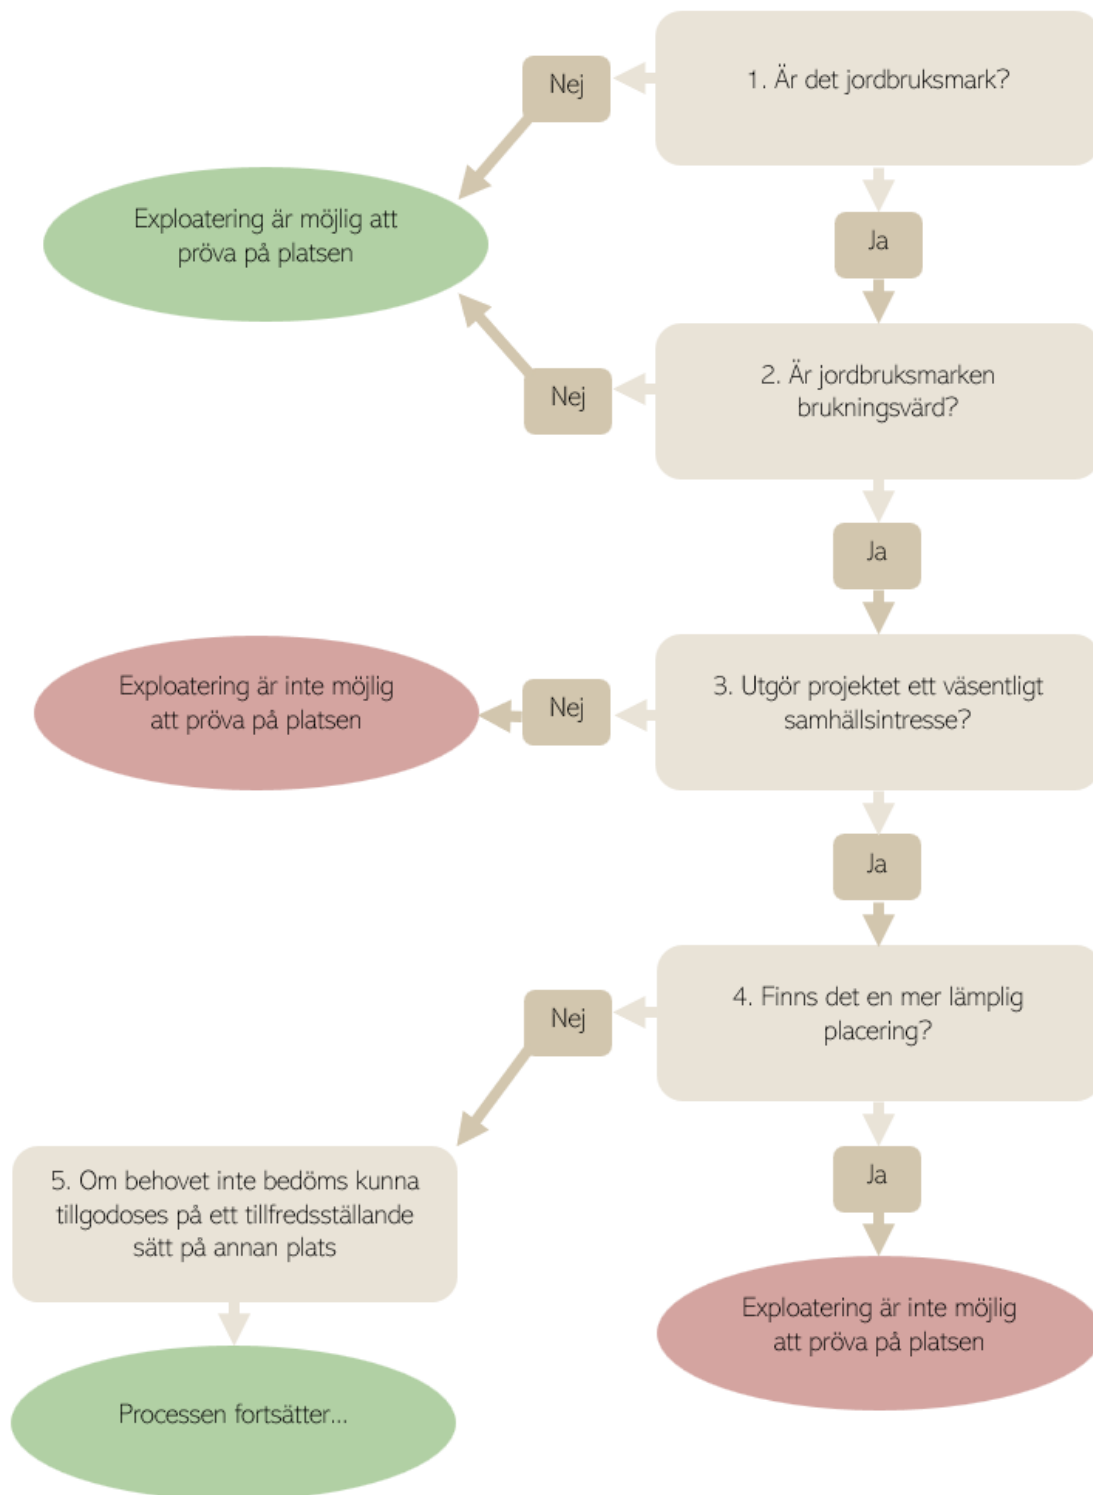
1. Är det jordbruksmark?

Nej

Exploatering är möjlig att pröva på platsen

Ja

2. Är jordbruksmarken brukningsvärd?

Nej

Ja

3. Utgör projektet ett väsentligt samhällsintresse?

Nej

Exploatering är inte möjlig att pröva på platsen

Ja

4. Finns det en mer lämplig placering?

Nej

5. Om behovet inte bedöms kunna tillgodoses på ett tillfredsställande sätt på annan plats

Processen fortsätter...

Ja

Exploatering är inte möjlig att pröva på platsen